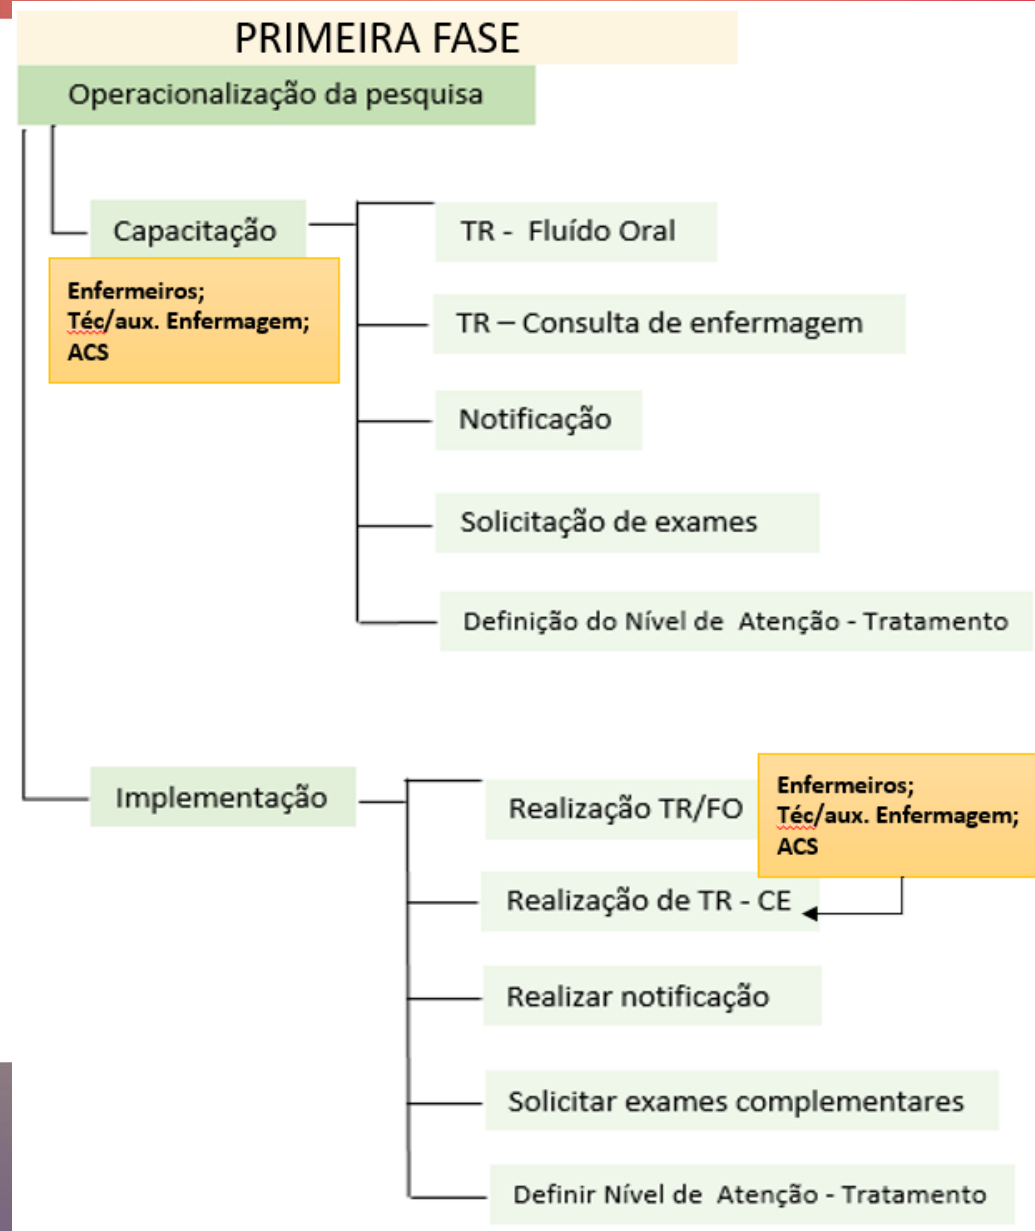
PRIMEIRA FASE

Operacionalização da pesquisa

Capacitação

Enfermeiros;
Téc/aux. Enfermagem;
ACS

TR - Fluído Oral

TR – Consulta de enfermagem

Notificação

Solicitação de exames

Definição do Nível de Atenção - Tratamento

Implementação

Realização TR/FO

Enfermeiros;
Téc/aux. Enfermagem;
ACS

Realização de TR - CE

Realizar notificação

Solicitar exames complementares

Definir Nível de Atenção - Tratamento